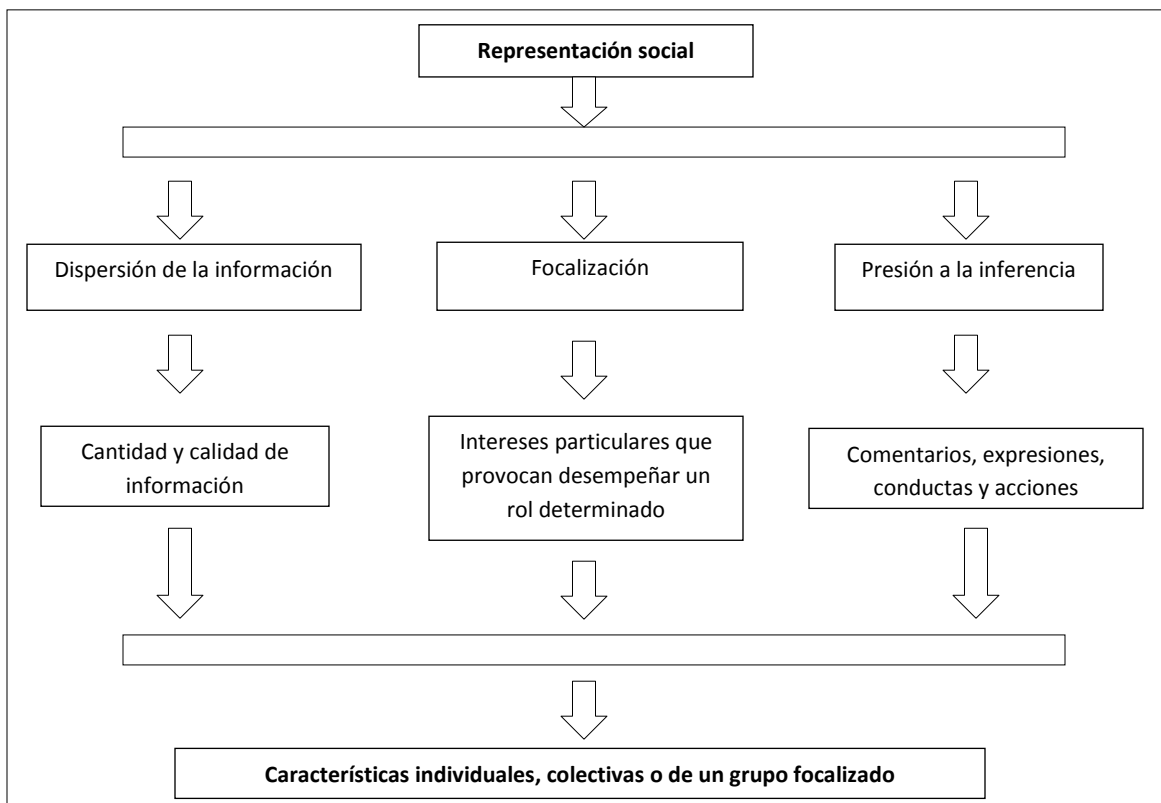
Representación social

Dispersión de la información

Focalización

Presión a la inferencia

Cantidad y calidad de información

Intereses particulares que provocan desempeñar un rol determinado

Comentarios, expresiones, conductas y acciones

Características individuales, colectivas o de un grupo focalizado